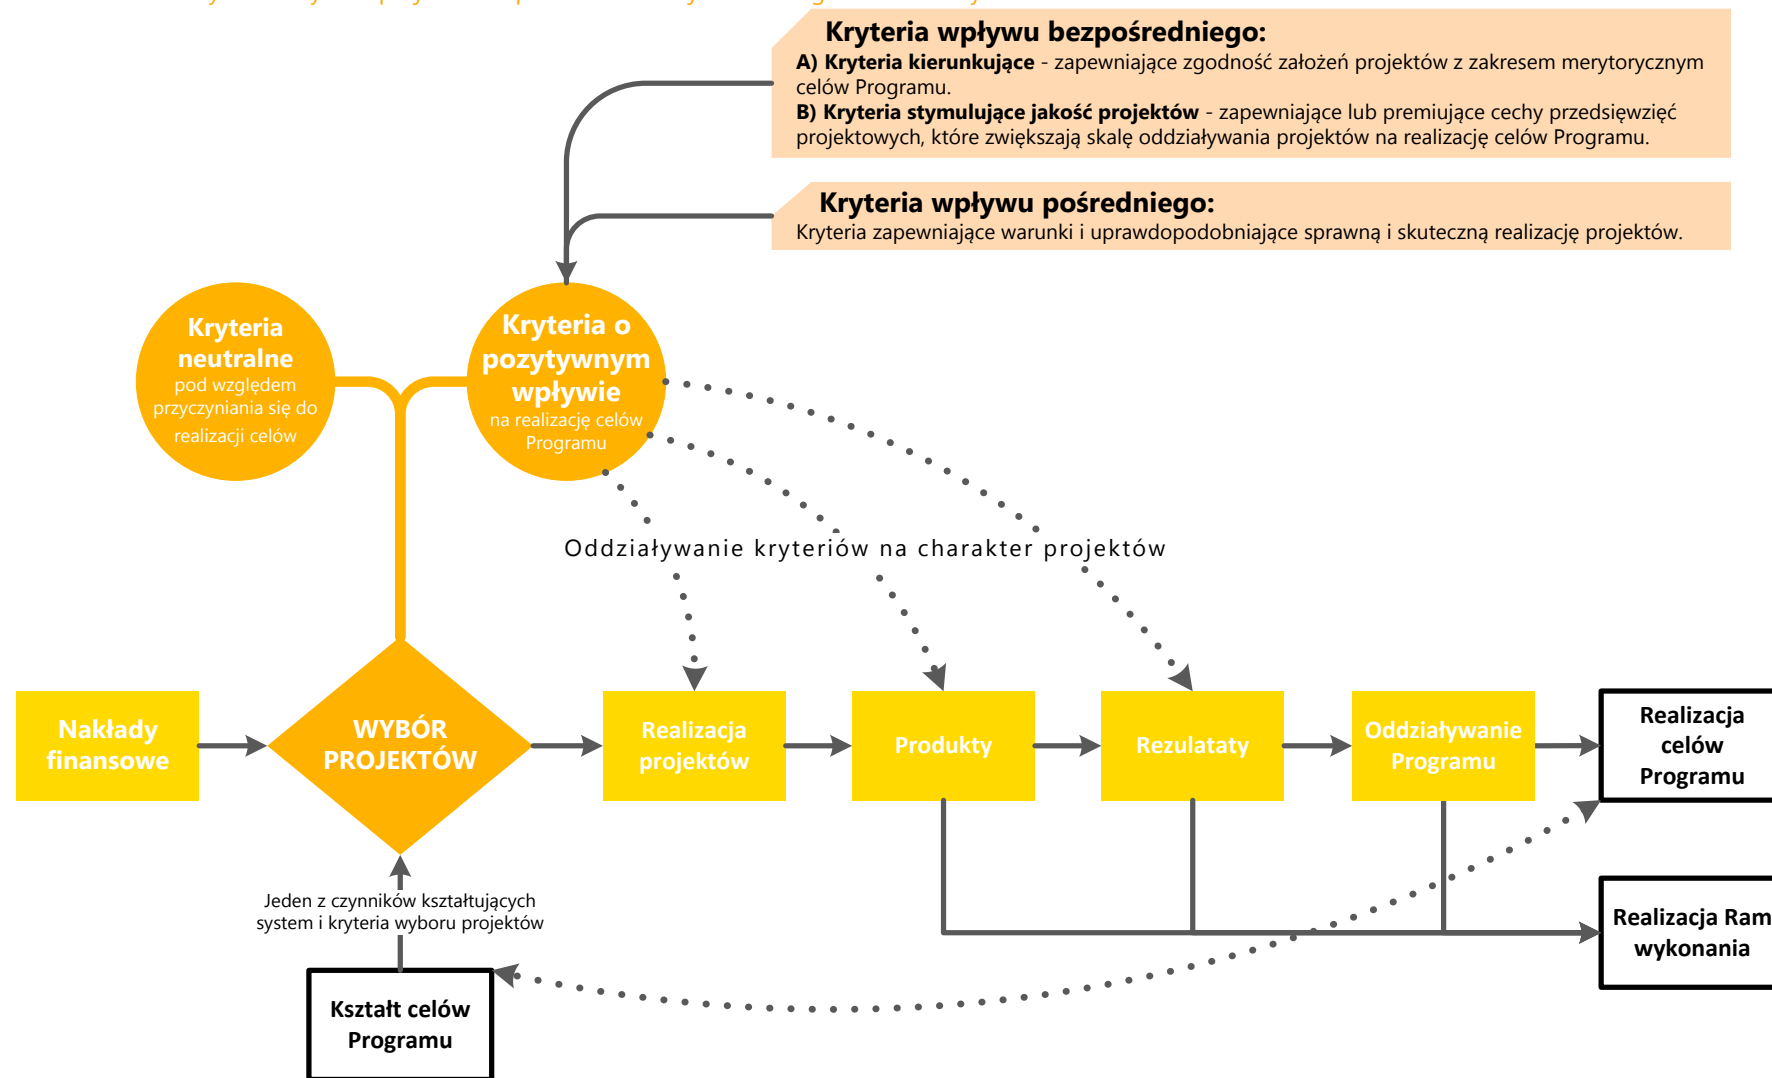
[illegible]

Kryteria wpływu bezpośredniego:
A) Kryteria kierunkujące - zapewniające zgodność założeń projektów z zakresem merytorycznym celów Programu.
B) Kryteria stymulujące jakość projektów - zapewniające lub premiujące cechy przedsięwzięć projektowych, które zwiększają skalę oddziaływania projektów na realizację celów Programu.

Kryteria wpływu pośredniego:
Kryteria zapewniające warunki i uprawdopodobniające sprawną i skuteczną realizację projektów.

Kryteria neutralne pod względem przyczyniania się do realizacji celów

Kryteria o pozytywnym wpływie na realizację celów Programu

Oddziaływanie kryteriów na charakter projektów

Nakłady finansowe

WYBÓR PROJEKTÓW

Realizacja projektów

Produkty

Rezulatаty

Oddziaływanie Programu

Realizacja celów Programu

Realizacja Ram wykonania

Jeden z czynników kształtujących system i kryteria wyboru projektów

Kształt celów Programu